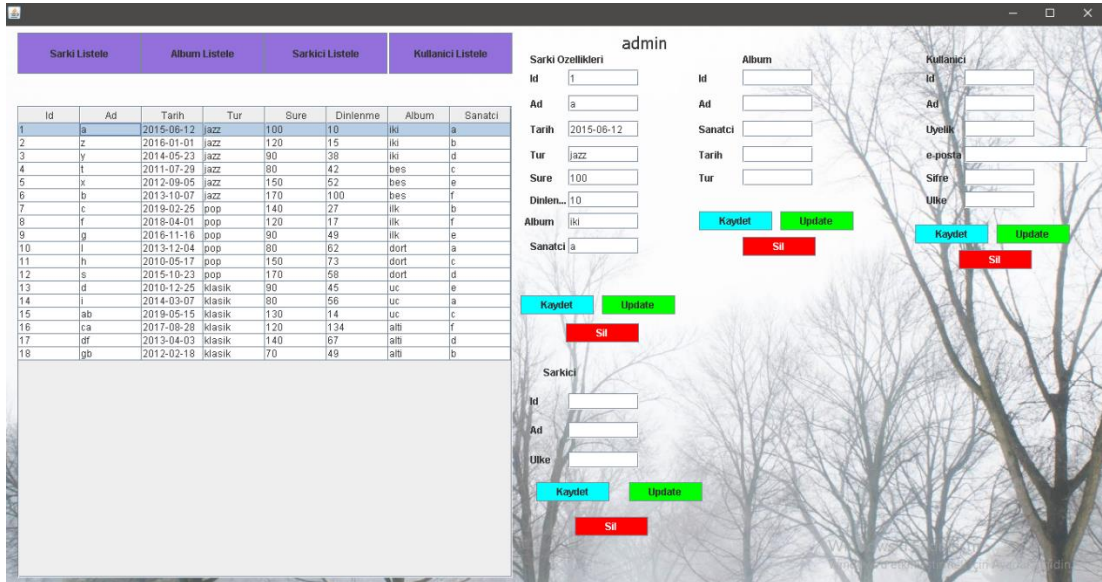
Sarki Listele | Album Listele | Sarkici Listele | Kullanici Listele

| Id | Ad | Tarih | Tur | Sure | Dinlenme | Album | Sanatci |
|---|---|---|---|---|---|---|---|
| 1 | a | 2015-06-12 | jazz | 100 | 10 | iki | a |
| 2 | z | 2016-01-01 | jazz | 120 | 15 | iki | b |
| 3 | y | 2014-05-23 | jazz | 90 | 38 | iki | d |
| 4 | t | 2011-07-29 | jazz | 80 | 42 | bes | c |
| 5 | x | 2012-09-05 | jazz | 150 | 52 | bes | e |
| 6 | b | 2013-10-07 | jazz | 170 | 100 | bes | f |
| 7 | c | 2019-02-25 | pop | 140 | 27 | ilk | b |
| 8 | f | 2018-04-01 | pop | 120 | 17 | ilk | f |
| 9 | g | 2016-11-16 | pop | 90 | 49 | ilk | e |
| 10 | l | 2013-12-04 | pop | 80 | 62 | dort | a |
| 11 | h | 2010-05-17 | pop | 150 | 73 | dort | c |
| 12 | s | 2015-10-23 | pop | 170 | 58 | dort | d |
| 13 | d | 2010-12-25 | klasik | 90 | 45 | uc | e |
| 14 | i | 2014-03-07 | klasik | 80 | 56 | uc | a |
| 15 | ab | 2019-05-15 | klasik | 130 | 14 | uc | c |
| 16 | ca | 2017-08-28 | klasik | 120 | 134 | alti | f |
| 17 | df | 2013-04-03 | klasik | 140 | 67 | alti | d |
| 18 | gb | 2012-02-18 | klasik | 70 | 49 | alti | b |

admin

Sarki Ozellikleri
Id 1
Ad a
Tarih 2015-06-12
Tur jazz
Sure 100
Dinlen... 10
Album iki
Sanatci a

Kaydet Update
Sil

Sarkici
Id
Ad
Ulke
Kaydet Update
Sil

Album
Id
Ad
Sanatci
Tarih
Tur
Kaydet Update
Sil

Kullanici
Id
Ad
Uyelik
e-posta
Sifre
Ulke
Kaydet Update
Sil